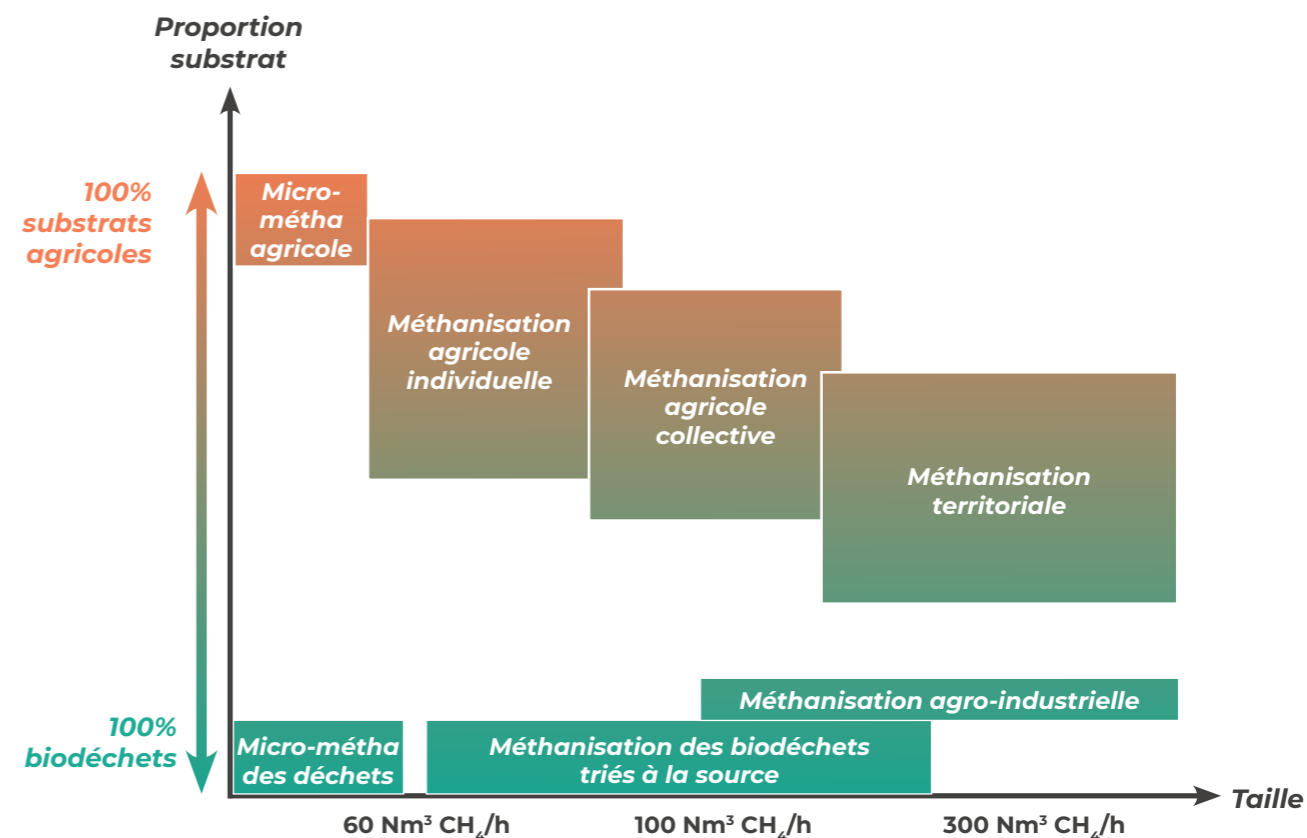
Proportion substrat

100% substrats agricoles

100% biodéchets

Micro-métha agricole

Méthanisation agricole individuelle

Méthanisation agricole collective

Méthanisation territoriale

Méthanisation agro-industrielle

Micro-métha des déchets

Méthanisation des biodéchets triés à la source

Taille

60 Nm$^3$ CH$_4$/h

100 Nm$^3$ CH$_4$/h

300 Nm$^3$ CH$_4$/h